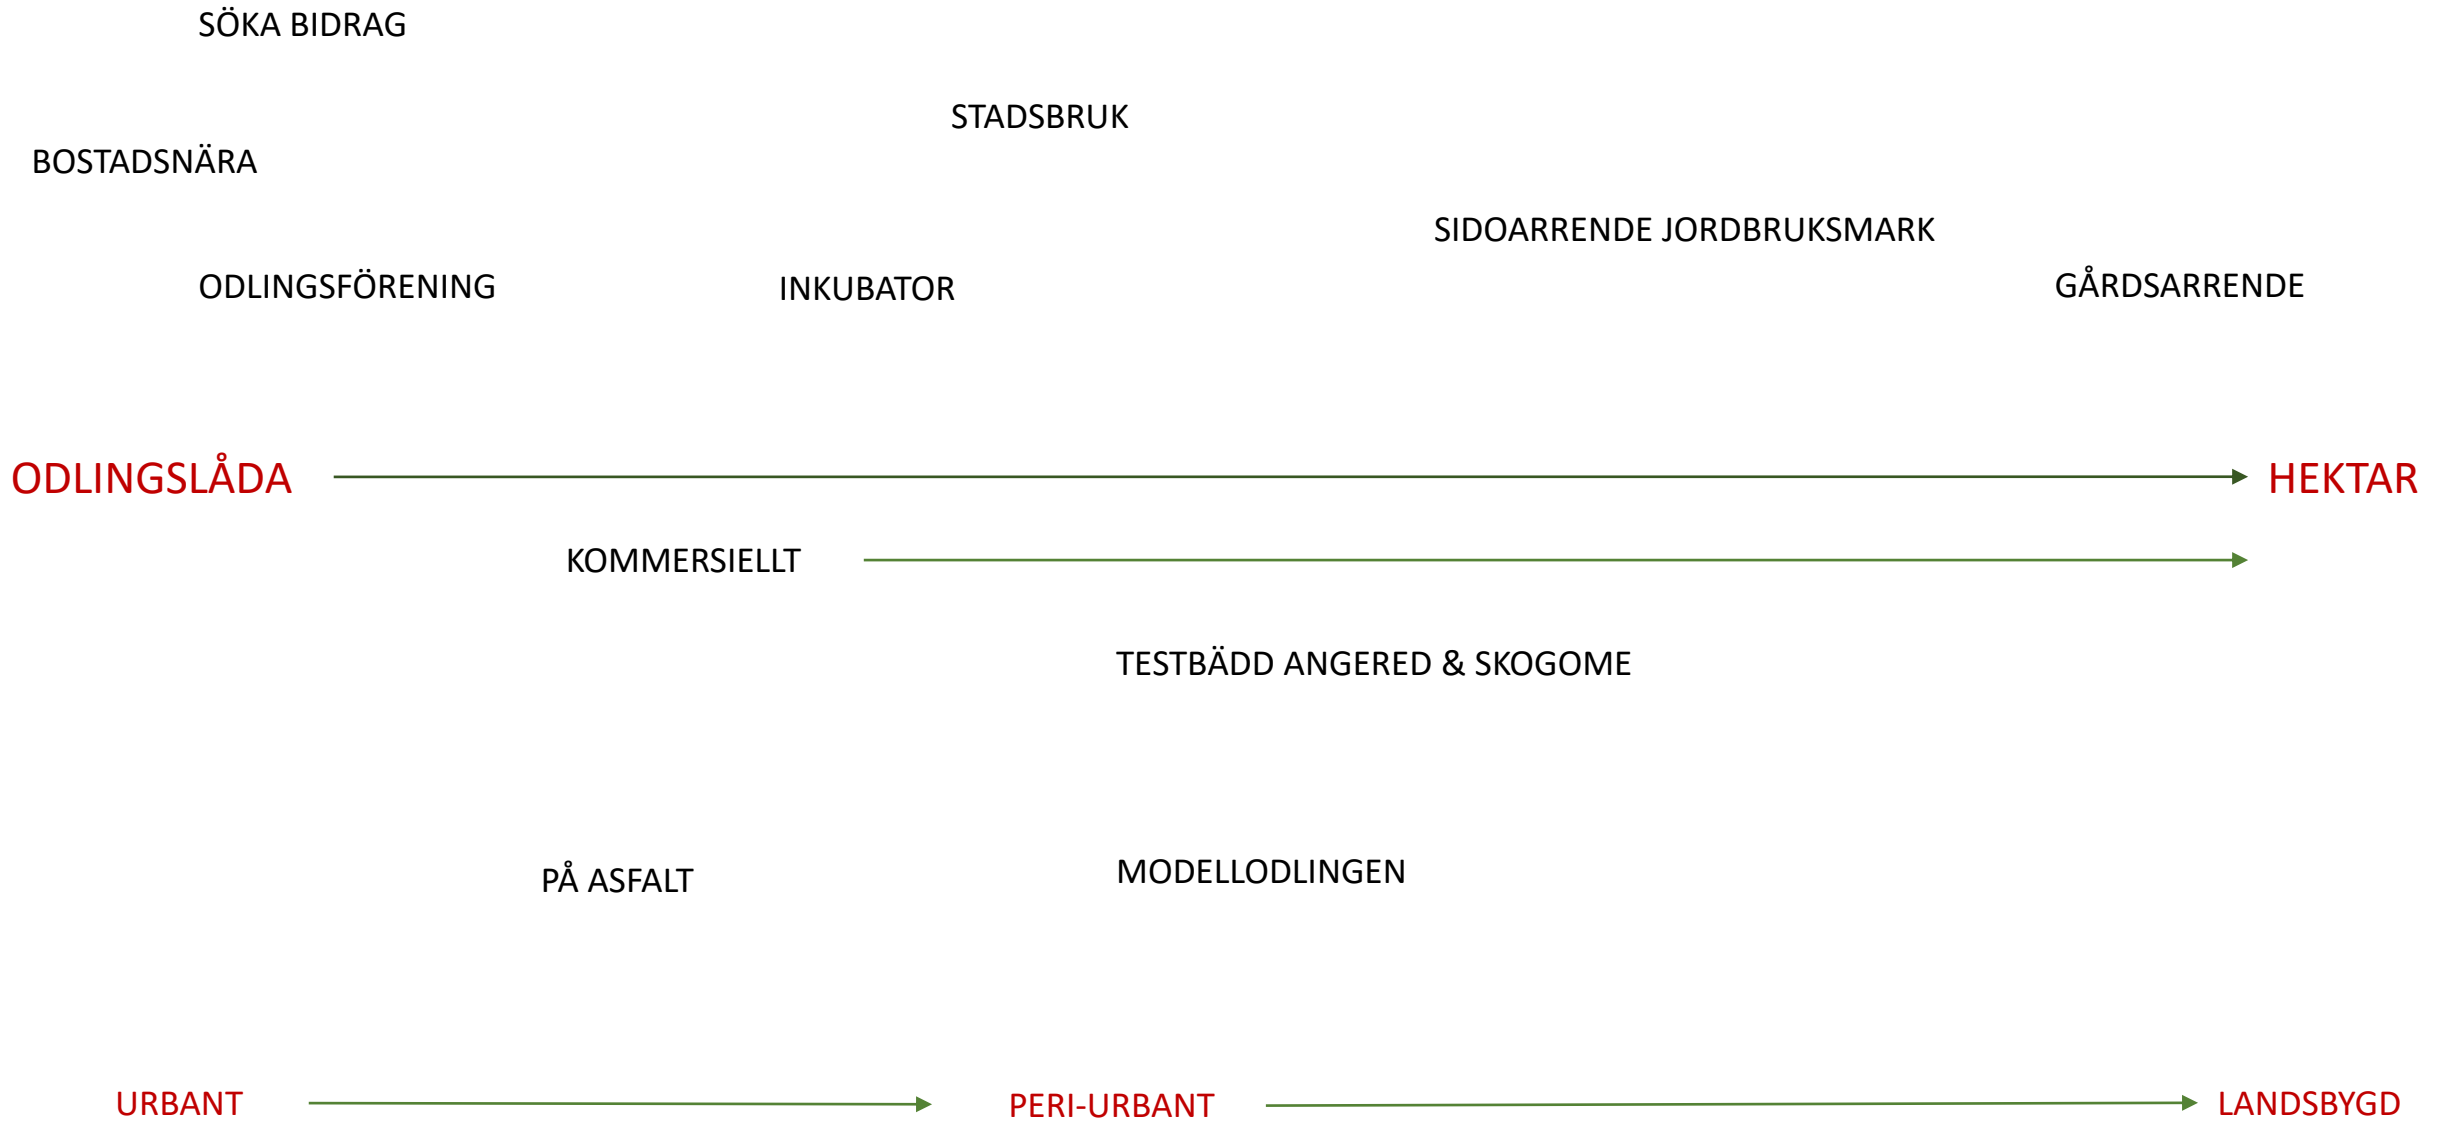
SÖKA BIDRAG

STADSBRUK

BOSTADSNÄRA

SIDOARRENDE JORDBRUKSMARK

ODLINGSFÖRENING

INKUBATOR

GÅRDSARRENDE

ODLINGSLÅDA

HEKTAR

KOMMERSIELLT

TESTBÄDD ANGERED & SKOGOME

PÅ ASFALT

MODELLODLINGEN

URBANT

PERI-URBANT

LANDSBYGD